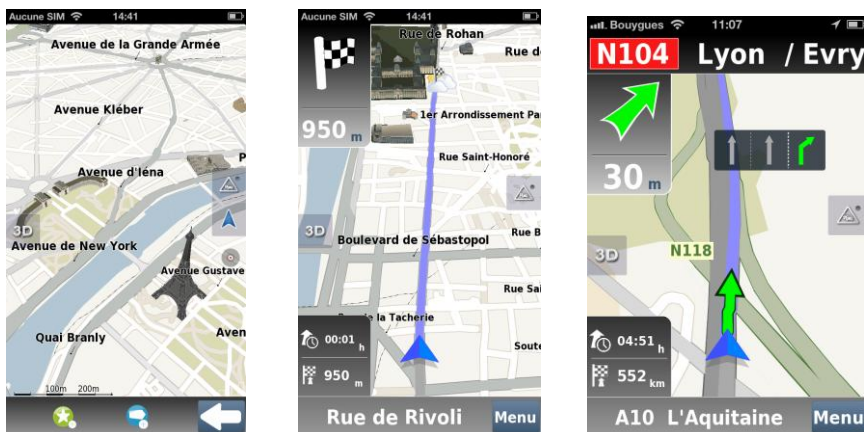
Aucune SIM 14:41

Avenue de la Grande Armée

Avenue Kléber

Avenue d'Iéna

3D

Avenue de New York

Avenue Gustave

Quai Branly

Aven

100m 200m

Aucune SIM 14:41

Rue de Rohan

Rue d

950 m

1er Arrondissement Pa

Rue Saint-Honoré

3D

Boulevard de Sébastopol

Rue B

Rue Sai

la Tacherie

00:01 h

Sout

950 m

Rue de Rivoli

Menu

Bouygues 11:07

N104 Lyon / Evry

30 m

3D

N118

04:51 h

552 km

A10 L'Aquitaine

Menu